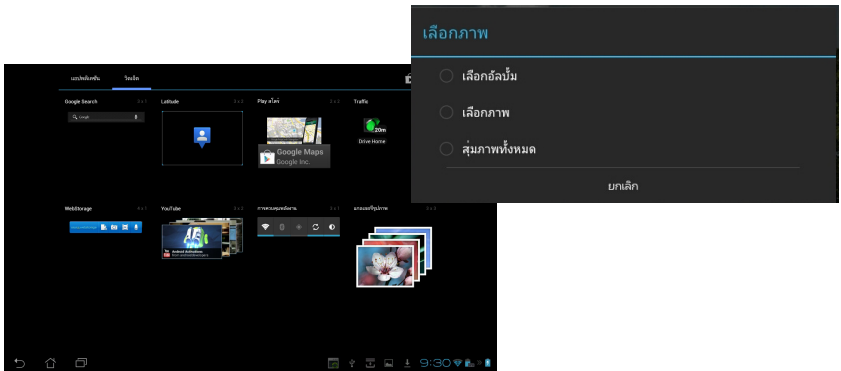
แอปพลิเคชัน วิดเจ็ต

Google Search 4 x 1
Google

Latitude 3 x 2

Play สโตร์ 3 x 2
Google Maps
Google Inc.

Traffic
20m
Drive Home

WebStorage

YouTube
Android Activation

การควบคุมพลังงาน

แกลเลอรีรูปภาพ 4 x 3

9:30

เลือกภาพ
เลือกอัลบั้ม
เลือกภาพ
สุ่มภาพทั้งหมด
ยกเลิก